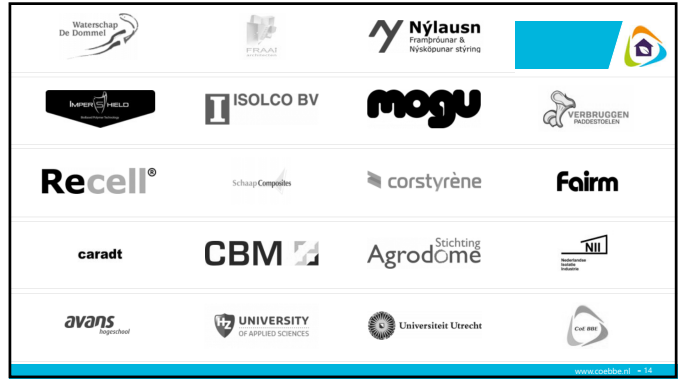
Waterschap De Dommel

FRAAI

Nýlausn
Framþróunar & Nýsköpunar stýring

IMPERSHIELD

ISOLCO BV

mogu

VERBRUGGEN PADDESTOELEN

Recell®

Schaap Composites

corstyrène

fairm

caradt

CBM

Stichting Agrodome

NII
Nederlandse Isolatie Industrie

avans hogeschool

HZ UNIVERSITY OF APPLIED SCIENCES

Universiteit Utrecht

CoE BBE

www.coebbe.nl 14